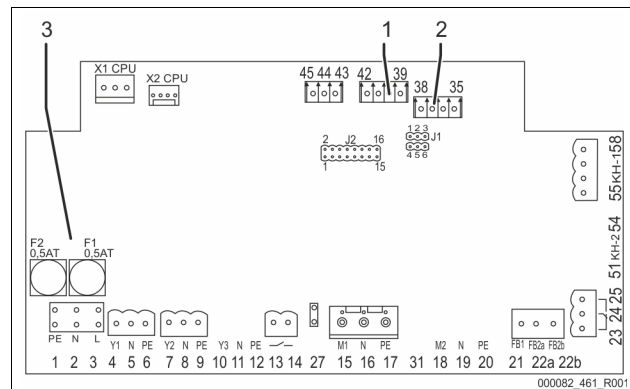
3
1
2
X1 CPU
X2 CPU
45 44 43
42 39
38 35
2 J2 16
1 15
1 2 3 J1
4 5 6
55 KH-158
F2 0,5AT
F1 0,5AT
51 KH-2 54
23 24 25
PE N L
Y1 N PE
Y2 N PE
Y3 N PE
M1 N PE
M2 N PE
FB1 FB2a FB2b
1 2 3 4 5 6 7 8 9 10 11 12 13 14 27 15 16 17 31 18 19 20 21 22a 22b
000082_461_R001